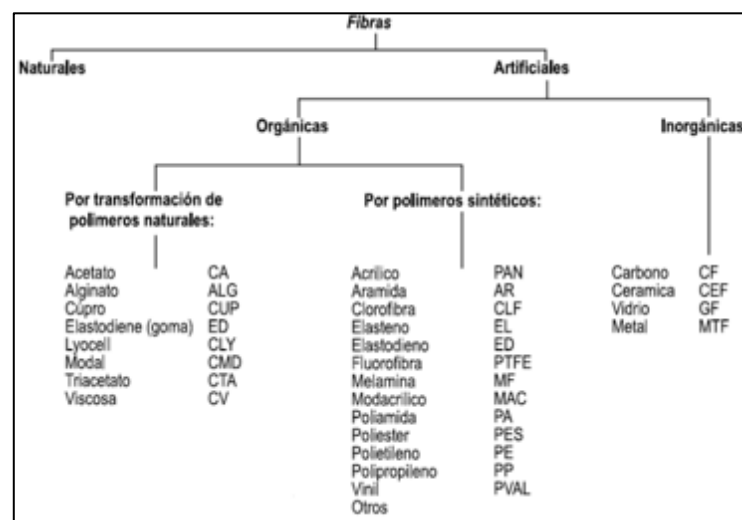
Fibras

Naturales

Artificiales

Orgánicas

Inorgánicas

Por transformación de polimeros naturales:

| | |
|---|---|
| Acetato | CA |
| Alginato | ALG |
| Cupro | CUP |
| Elastodiene (goma) | ED |
| Lyocell | CLY |
| Modal | CMD |
| Triacetato | CTA |
| Viscosa | CV |

Por polimeros sintéticos:

| | |
|---|---|
| Acrilico | PAN |
| Aramida | AR |
| Clorofibra | CLF |
| Elasteno | EL |
| Elastodieno | ED |
| Fluorofibra | PTFE |
| Melamina | MF |
| Modacrilico | MAC |
| Poliamida | PA |
| Poliester | PES |
| Polietileno | PE |
| Polipropileno | PP |
| Vinil | PVAL |
| Otros | |

| | |
|---|---|
| Carbono | CF |
| Ceramica | CEF |
| Vidrio | GF |
| Metal | MTF |